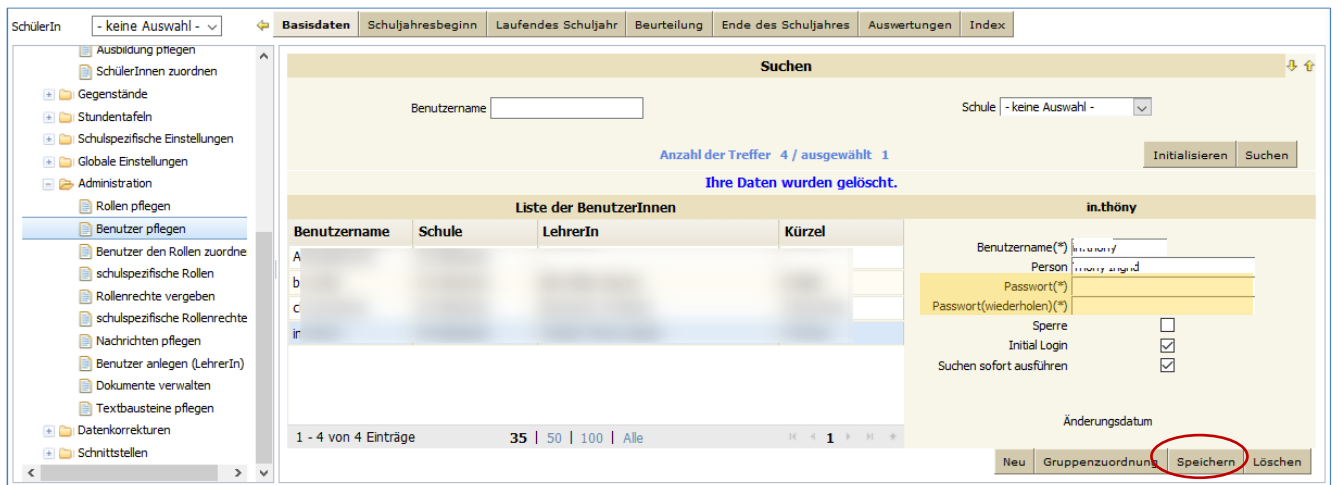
SchülerIn - keine Auswahl -

Basisdaten | Schuljahresbeginn | Laufendes Schuljahr | Beurteilung | Ende des Schuljahres | Auswertungen | Index

Ausbildung pflegen
SchülerInnen zuordnen
Gegenstände
Stundentafeln
Schulspezifische Einstellungen
Globale Einstellungen
Administration
Rollen pflegen
Benutzer pflegen
Benutzer den Rollen zuordne
schulspezifische Rollen
Rollenrechte vergeben
schulspezifische Rollenrechte
Nachrichten pflegen
Benutzer anlegen (LehrerIn)
Dokumente verwalten
Textbausteine pflegen
Datenkorrekturen
Schnittstellen

Suchen

Benutzername

Schule - keine Auswahl -

Anzahl der Treffer 4 / ausgewählt 1

Initialisieren Suchen

Ihre Daten wurden gelöscht.

Liste der BenutzerInnen

| Benutzername | Schule | LehrerIn | Kürzel |
|---|---|---|---|
| A | | | |
| b | | | |
| c | | | |
| ir | | | |

1 - 4 von 4 Einträge 35 | 50 | 100 | Alle 1

in.thöny

Benutzername(*) in.thöny
Person Thöny Ingrid
Passwort(*)
Passwort(wiederholen)(*)
Sperre
Initial Login
Suchen sofort ausführen

Änderungsdatum

Neu Gruppenzuordnung Speichern Löschen